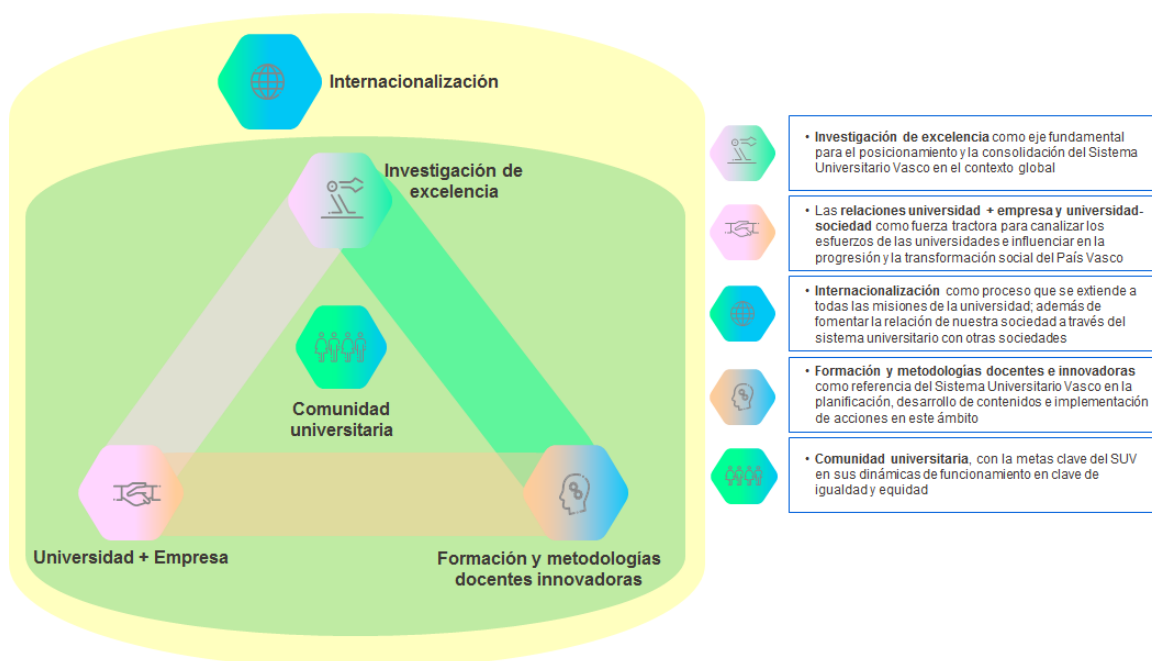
Internacionalización

Investigación de excelencia

Comunidad universitaria

Universidad + Empresa

Formación y metodologías docentes innovadoras

• Investigación de excelencia como eje fundamental para el posicionamiento y la consolidación del Sistema Universitario Vasco en el contexto global

• Las relaciones universidad + empresa y universidad-sociedad como fuerza tractora para canalizar los esfuerzos de las universidades e influenciar en la progresión y la transformación social del País Vasco

• Internacionalización como proceso que se extiende a todas las misiones de la universidad; además de fomentar la relación de nuestra sociedad a través del sistema universitario con otras sociedades

• Formación y metodologías docentes e innovadoras como referencia del Sistema Universitario Vasco en la planificación, desarrollo de contenidos e implementación de acciones en este ámbito

• Comunidad universitaria, con la metas clave del SUV en sus dinámicas de funcionamiento en clave de igualdad y equidad